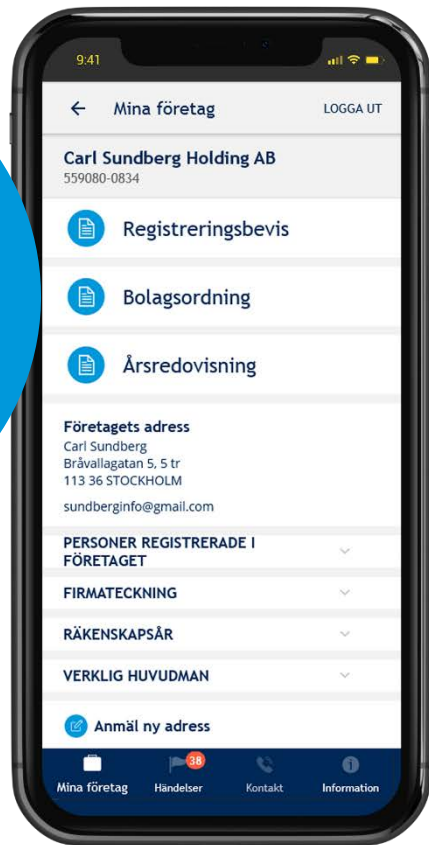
9:41

← Mina företag LOGGA UT

Carl Sundberg Holding AB
559080-0834

Registreringsbevis

Bolagsordning

Årsredovisning

Företagets adress
Carl Sundberg
Bråvallagatan 5, 5 tr
113 36 STOCKHOLM

sundberginfo@gmail.com

PERSONER REGISTRERADE I FÖRETAGET

FIRMATECKNING

RÄKENSKAPSÅR

VERKLIG HUVUDMAN

Anmäl ny adress

Mina företag 38 Händelser Kontakt Information